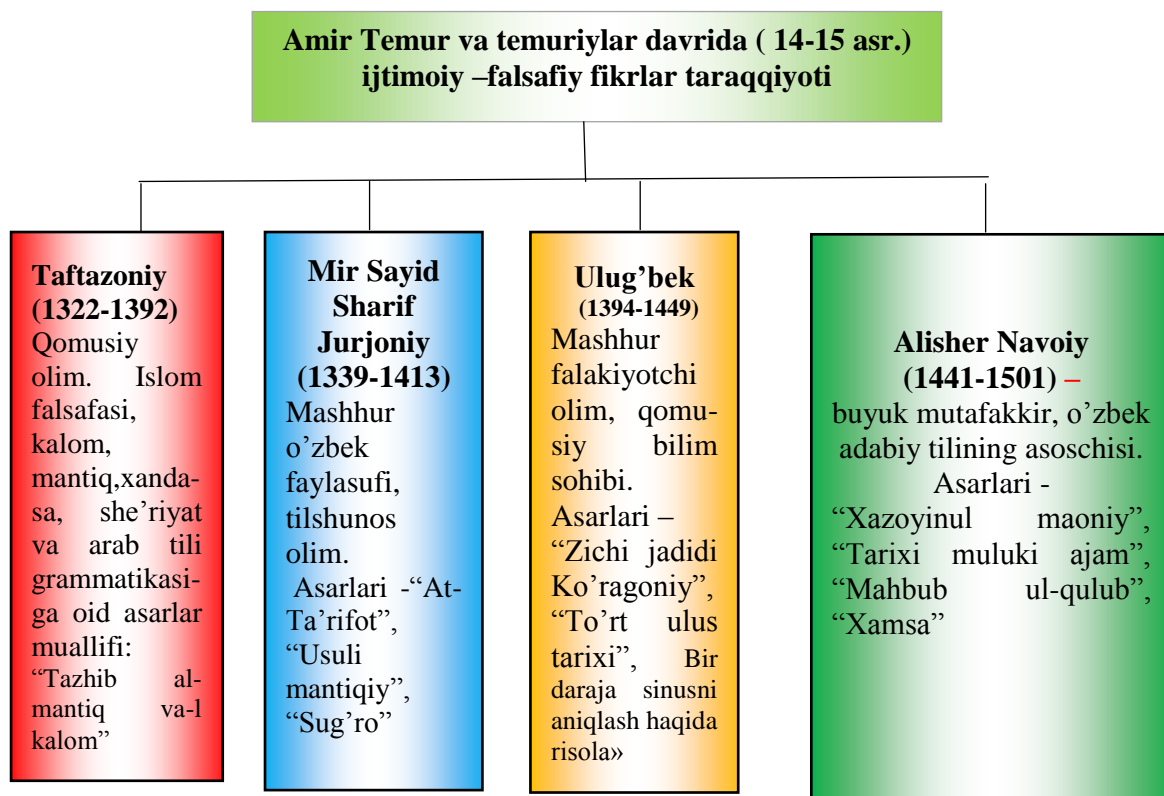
Amir Temur va temuriylar davrida ( 14-15 asr.) ijtimoiy –falsafiy fikrlar taraqqiyoti

Taftazoniy (1322-1392) Qomusiy olim. Islom falsafasi, kalom, mantiq,xandasa, she’riyat va arab tili grammatikasiga oid asarlar muallifi: “Tazhib al-mantiq va-l kalom”

Mir Sayid Sharif Jurjoniy (1339-1413) Mashhur o’zbek faylasufi, tilshunos olim. Asarlari -“At-Ta’rifot”, “Usuli mantiqiy”, “Sug’ro”

Ulug’bek (1394-1449) Mashhur falakiyotchi olim, qomusiy bilim sohibi. Asarlari – “Zichi jadidi Ko’ragoniy”, “To’rt ulus tarixi”, Bir daraja sinusni aniqlash haqida risola»

Alisher Navoiy (1441-1501) – buyuk mutafakkir, o’zbek adabiy tilining asoschisi. Asarlari - “Xazoyinul maoniy”, “Tarixi muluki ajam”, “Mahbub ul-qulub”, “Xamsa”